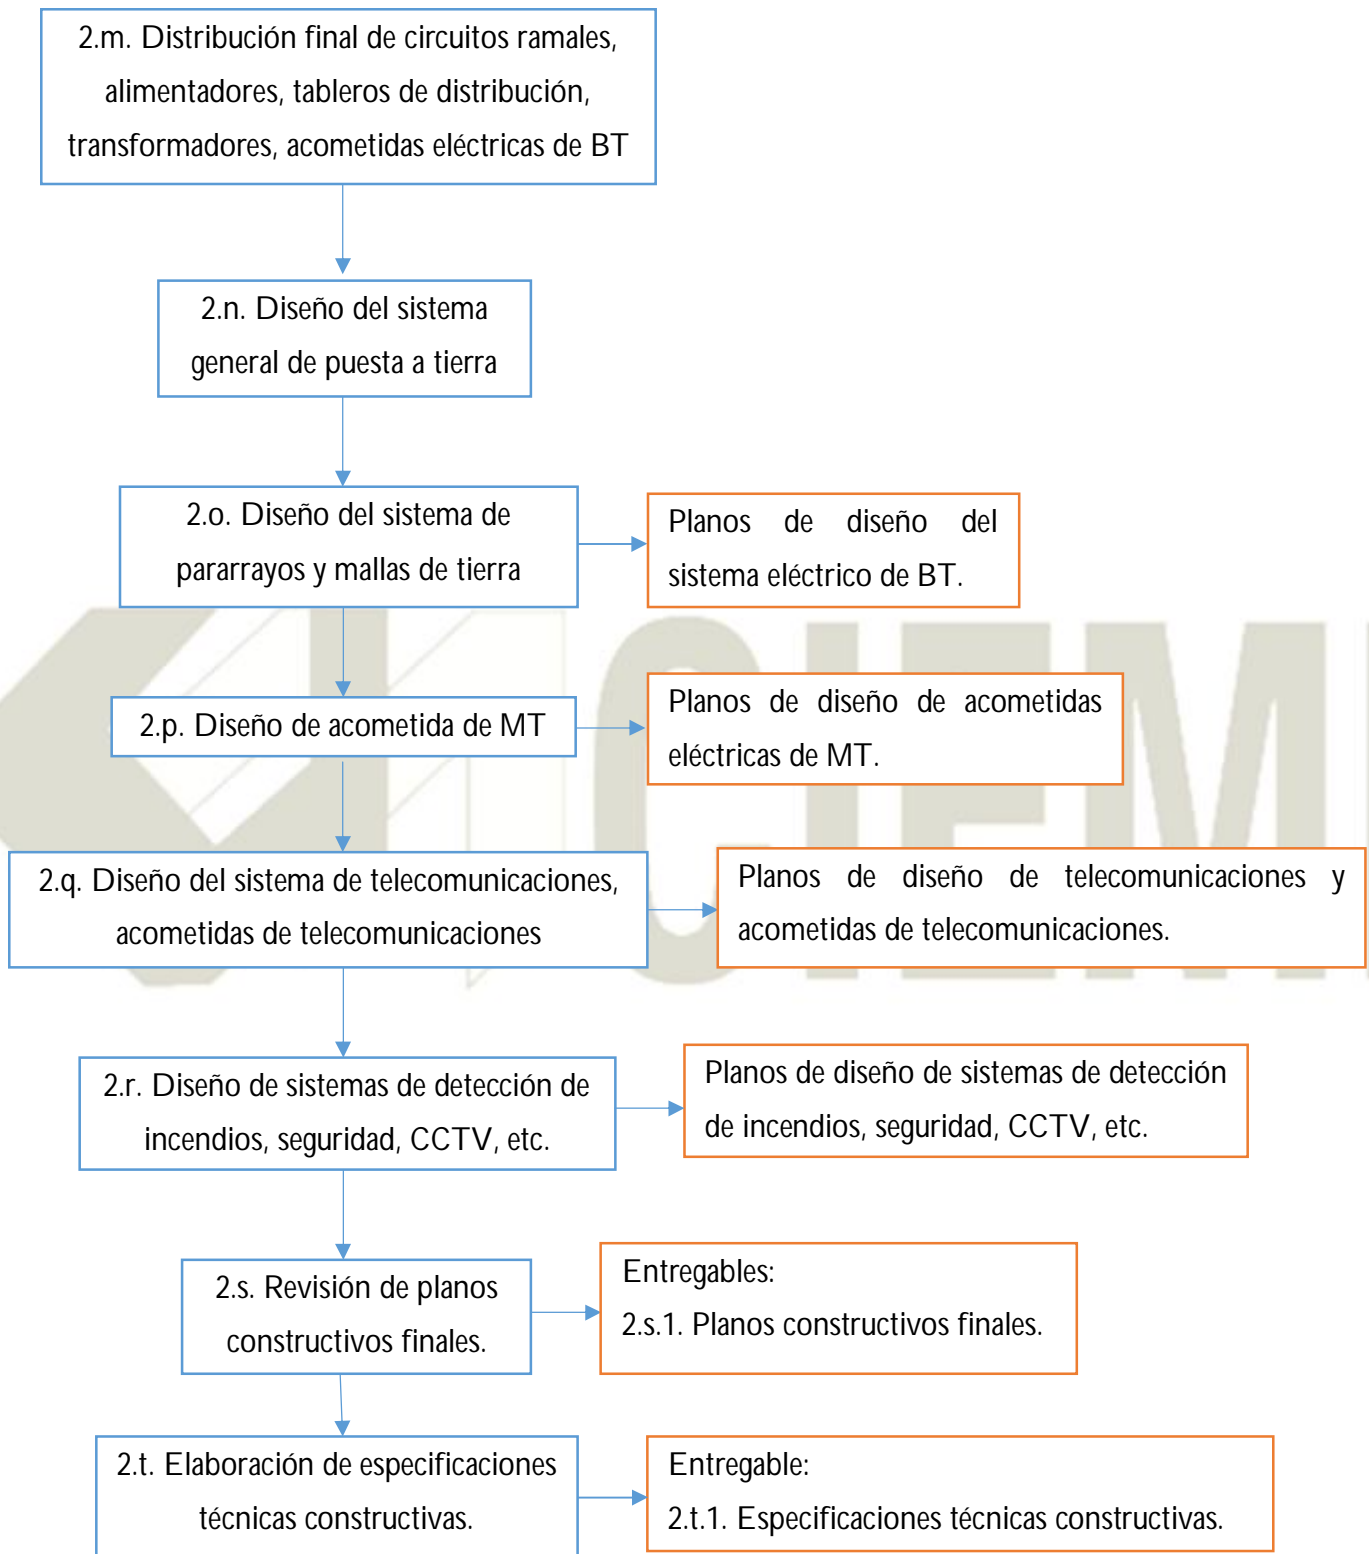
2.m. Distribución final de circuitos ramales, alimentadores, tableros de distribución, transformadores, acometidas eléctricas de BT

2.n. Diseño del sistema general de puesta a tierra

2.o. Diseño del sistema de pararrayos y mallas de tierra

Planos de diseño del sistema eléctrico de BT.

2.p. Diseño de acometida de MT

Planos de diseño de acometidas eléctricas de MT.

2.q. Diseño del sistema de telecomunicaciones, acometidas de telecomunicaciones

Planos de diseño de telecomunicaciones y acometidas de telecomunicaciones.

2.r. Diseño de sistemas de detección de incendios, seguridad, CCTV, etc.

Planos de diseño de sistemas de detección de incendios, seguridad, CCTV, etc.

2.s. Revisión de planos constructivos finales.

Entregables:
2.s.1. Planos constructivos finales.

2.t. Elaboración de especificaciones técnicas constructivas.

Entregable:
2.t.1. Especificaciones técnicas constructivas.